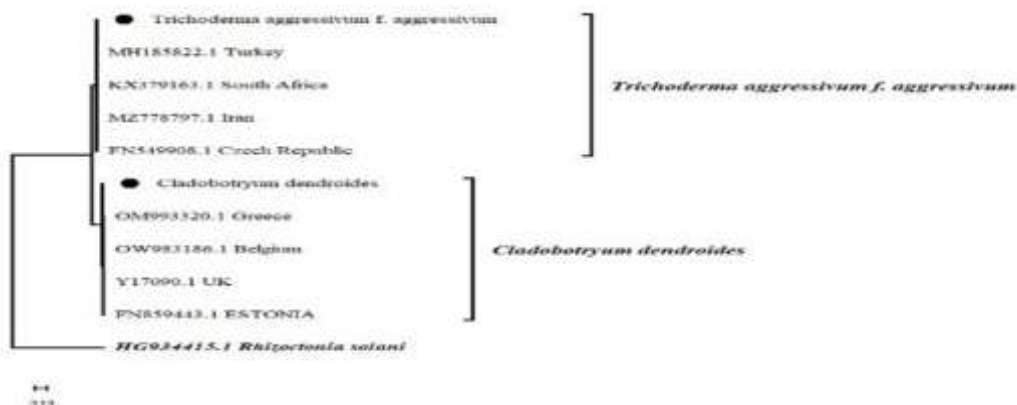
Trichoderma aggressivum f. aggressivum
MH185822.1 Turkey
KX379163.1 South Africa
MZ778797.1 Iran
FN549908.1 Czech Republic

Trichoderma aggressivum f. aggressivum

Cladobotryum dendroides
OM993320.1 Greece
OW983186.1 Belgium
Y17090.1 UK
FN859443.1 ESTONIA

Cladobotryum dendroides

HG934415.1 Rhizoctonia solani

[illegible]